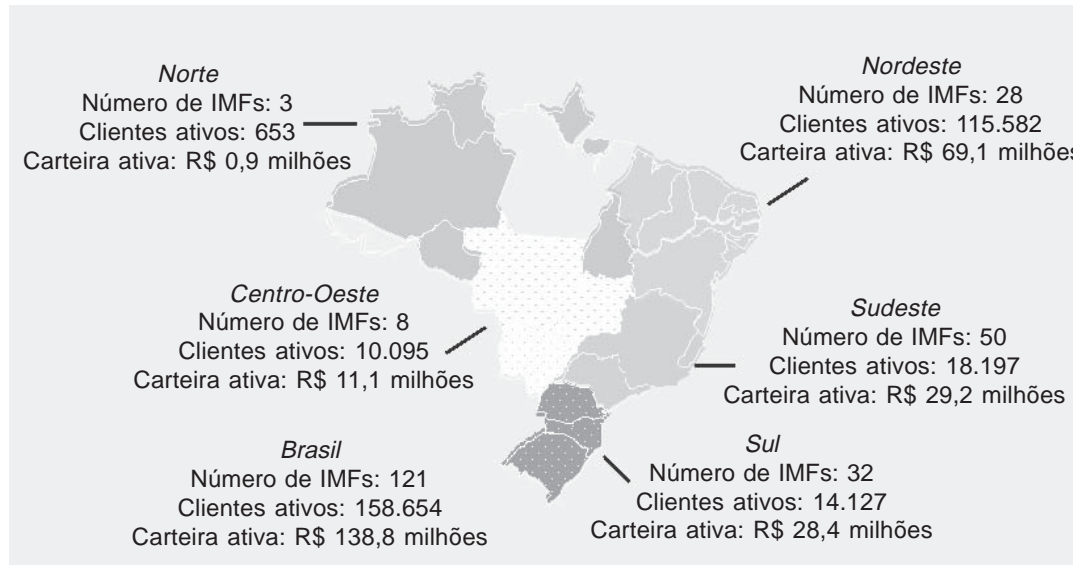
Norte
Número de IMFs: 3
Clientes ativos: 653
Carteira ativa: R$ 0,9 milhões

Nordeste
Número de IMFs: 28
Clientes ativos: 115.582
Carteira ativa: R$ 69,1 milhões

Centro-Oeste
Número de IMFs: 8
Clientes ativos: 10.095
Carteira ativa: R$ 11,1 milhões

Sudeste
Número de IMFs: 50
Clientes ativos: 18.197
Carteira ativa: R$ 29,2 milhões

Brasil
Número de IMFs: 121
Clientes ativos: 158.654
Carteira ativa: R$ 138,8 milhões

Sul
Número de IMFs: 32
Clientes ativos: 14.127
Carteira ativa: R$ 28,4 milhões